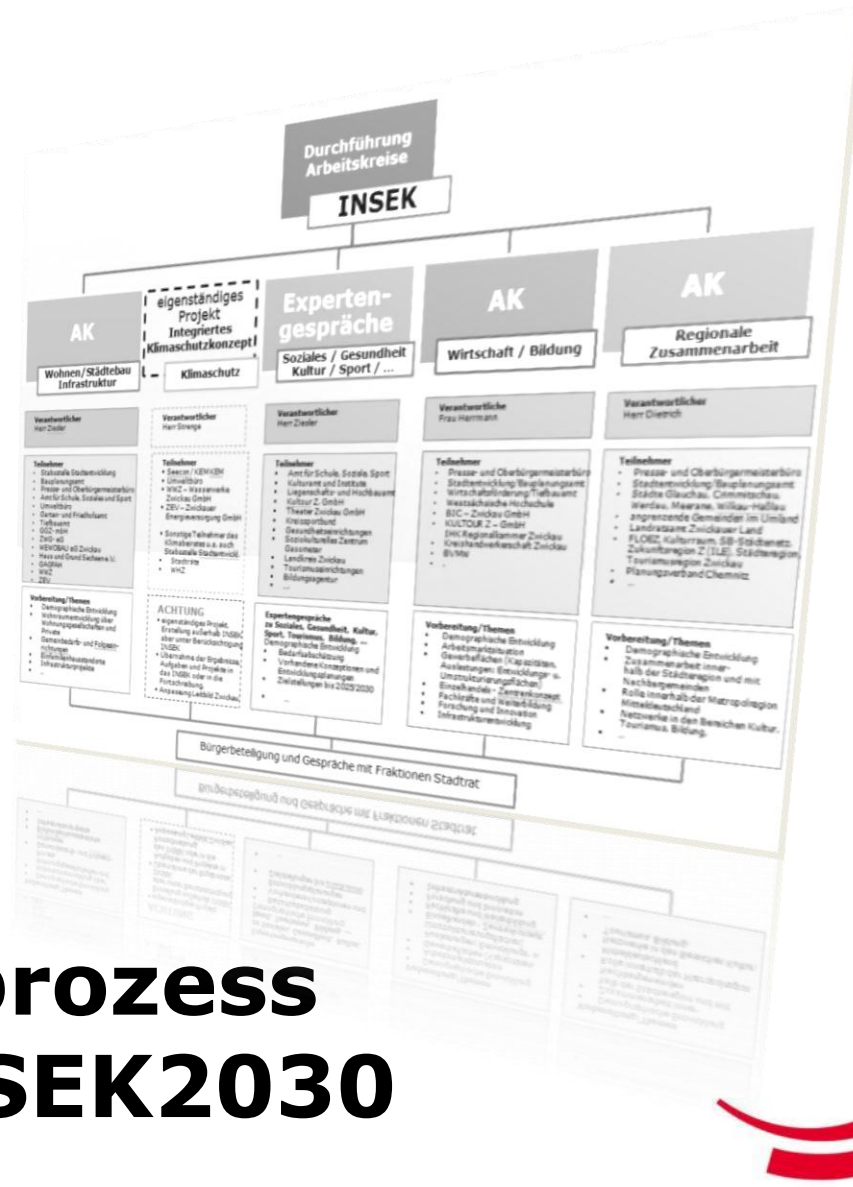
Durchführung Arbeitskreise

INSEK

AK

Wohnen/Städtebau Infrastruktur

eigenständiges Projekt Integriertes Klimaschutzkonzept

Klimaschutz

Expertengespräche

Soziales / Gesundheit Kultur / Sport / ...

AK

Wirtschaft / Bildung

AK

Regionale Zusammenarbeit

Verantwortlicher
Herr Ziesler

Verantwortlicher
Herr Strenge

Verantwortlicher
Herr Ziesler

Verantwortliche
Frau Herrmann

Verantwortlicher
Herr Dietrich

Teilnehmer
Stabsstelle Stadtentwicklung
Bauplanungsamt
Presse- und Oberbürgermeisterbüro
Amt für Schule, Soziales und Sport
Umweltamt
Garten- und Friedhofsamt
Tiefbauamt
GGZ- mbH
ZWG- eG
WEWOBAU eG Zwickau
Haus und Grund Sachsen e.V.
GAGFAH
WHZ
ZEV

Teilnehmer
Seecon / KEM/KEM
Umweltbüro
WWZ – Wasserwerke Zwickau GmbH
ZEV – Zwickauer Energieversorgung GmbH
Sonstige Teilnehmer des Klimabeirates u.a. auch Stabsstelle Stadtentwickl.
Stadträte
WHZ

Teilnehmer
Amt für Schule, Soziales Sport
Kulturamt und Institute
Liegenschaften und Hochbauamt
Kultour Z. GmbH
Theater Zwickau GmbH
Kreissportbund
Gesundheitseinrichtungen
Soziokulturelles Zentrum Gasometer
Landkreis Zwickau
Tourismuseinrichtungen
Bildungsagentur

Teilnehmer
Presse- und Oberbürgermeisterbüro
Stadtentwicklung/Bauplanungsamt
Wirtschaftsförderung/Tiefbauamt
Westsächsische Hochschule
BIC – Zwickau GmbH
KULTOUR Z – GmbH
IHK Regionalkammer Zwickau
Kreishandwerkerschaft Zwickau
BVMW
...

Teilnehmer
Presse- und Oberbürgermeisterbüro
Stadtentwicklung/Bauplanungsamt
Städte Glauchau, Crimmitschau, Werdau, Meerane, Wilkau-Haßlau
angrenzende Gemeinden im Umland
Landratsamt Zwickauer Land
FLOEZ, Kulturraum, SB-Städtenetz, Zukunftsregion Z (ILE), Städteregion, Tourismusregion Zwickau
Planungsverband Chemnitz
...

Vorbereitung/Themen
Demographische Entwicklung
Wohnraumentwicklung über Wohnungsgesellschaften und Private
Gemeinbedarfs- und Folgeeinrichtungen
Einzelhandelsstandorte
Infrastrukturprojekte
...

ACHTUNG
eigenständiges Projekt, Erstellung außerhalb INSEK aber unter Berücksichtigung INSEK
Übernahme der Ergebnisse, Aufgaben und Projekte in das INSEK oder in die Fortschreibung
Anpassung Leitbild Zwickau

Expertengespräche zu Soziales, Gesundheit, Kultur, Sport, Tourismus, Bildung, ...
Demographische Entwicklung
Bedarfsabschätzung
Vorhandene Konzeptionen und Entwicklungsplanungen
Zielstellungen bis 2025/2030
...

Vorbereitung/Themen
Demographische Entwicklung
Arbeitsmarktsituation
Gewerbeflächen (Kapazitäten, Auslastungen, Entwicklungs- u. Umstrukturierungsflächen)
Einzelhandels - Zentrenkonzept
Fachkräfte und Weiterbildung
Forschung und Innovation
Infrastrukturentwicklung

Vorbereitung/Themen
Demographische Entwicklung
Zusammenarbeit innerhalb der Städteregion und mit Nachbargemeinden
Rolle innerhalb der Metropolregion Mitteldeutschland
Netzwerke in den Bereichen Kultur, Tourismus, Bildung,
...

Bürgerbeteiligung und Gespräche mit Fraktionen Stadtrat

prozess
SEK2030